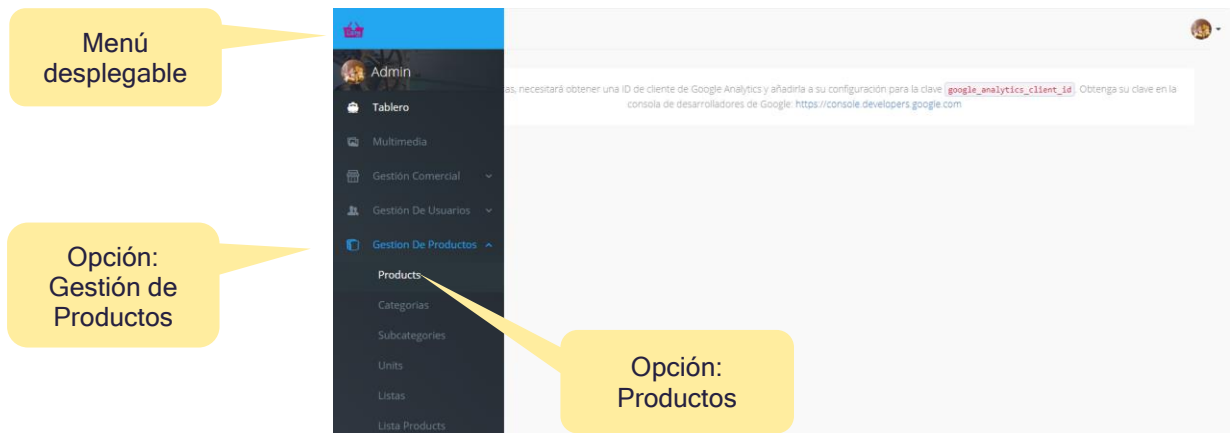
Menú desplegable

Admin

Tablero

Multimedia

Gestión Comercial

Gestión De Usuarios

Gestion De Productos

Products

Categorias

Subcategories

Units

Listas

Lista Products

as, necesitará obtener una ID de cliente de Google Analytics y añadirla a su configuración para la clave google_analytics_client_id. Obtenga su clave en la consola de desarrolladores de Google: https://console.developers.google.com

Opción: Gestión de Productos

Opción: Productos